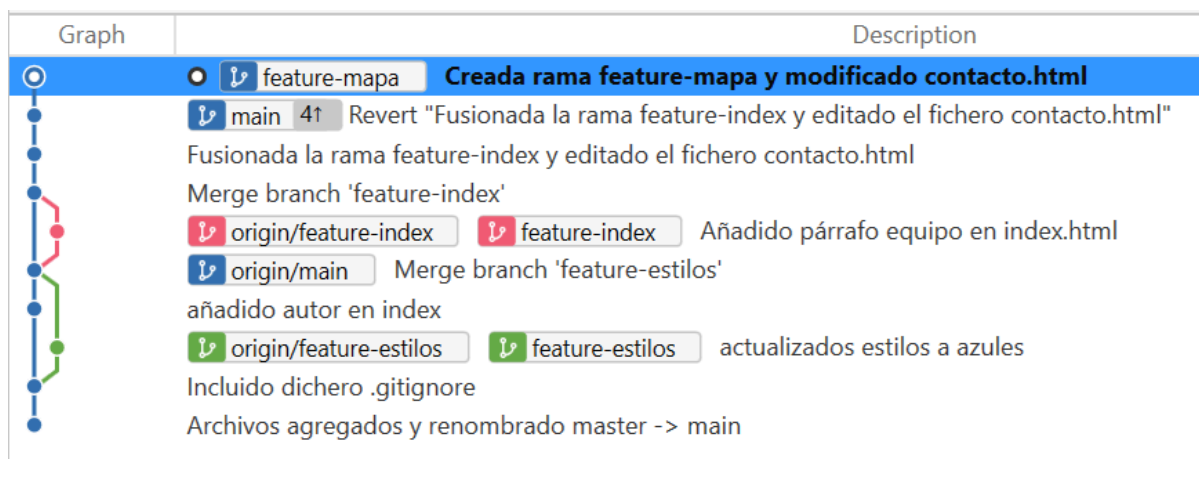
| Graph | Description |
|---|---|
| | feature-mapa **Creada rama feature-mapa y modificado contacto.html** |
| | main 4↑ Revert "Fusionada la rama feature-index y editado el fichero contacto.html" |
| | Fusionada la rama feature-index y editado el fichero contacto.html |
| | Merge branch 'feature-index' |
| | origin/feature-index feature-index Añadido párrafo equipo en index.html |
| | origin/main Merge branch 'feature-estilos' |
| | añadido autor en index |
| | origin/feature-estilos feature-estilos actualizados estilos a azules |
| | Incluido dichero .gitignore |
| | Archivos agregados y renombrado master -> main |